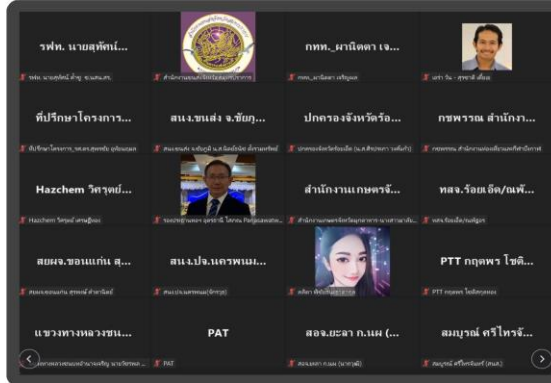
รพท. นายสุพัฒน์...

รพท. นายสุพัฒน์ คำสุ จ.นครสวรรค์

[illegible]

กทท._ผานิตดา เจ...

กทท._ผานิตดา เจริญผล

เก่า วัน - สุพชาติ เพื่อน

ที่ปรึกษาโครงการ...

ที่ปรึกษาโครงการ_ทสจ.สุพรรณ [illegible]

สนง.ขนส่ง จ.ชัยภู...

สนง.ขนส่ง จ.ชัยภูมิ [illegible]

ปกครองจังหวัดร้อ...

ปกครองจังหวัดร้อยเอ็ด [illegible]

กชพรรณ สำนักงา...

กชพรรณ สำนักงาน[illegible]

Hazchem วิศรุต์...

Hazchem วิศรุต์ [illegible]

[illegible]

สำนักงานเกษตรจั...

สำนักงานเกษตรจังหวัด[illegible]

ทสจ.ร้อยเอ็ด/ณพ...

ทสจ.ร้อยเอ็ด/ณพ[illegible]

สยผจ.ขอนแก่น สุ...

สยผจ.ขอนแก่น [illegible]

สนง.ปจ.นครพนม...

สนง.ปจ.นครพนม([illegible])

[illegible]

PTT กฤตพร โชติ...

PTT กฤตพร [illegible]

แขวงทางหลวงชน...

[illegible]

PAT

PAT

สอจ.ยะลา ก.แผ (...

สอจ.ยะลา ก.แผ ([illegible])

สมบูรณ์ ศรีไทรจั...

สมบูรณ์ ศรีไทร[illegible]